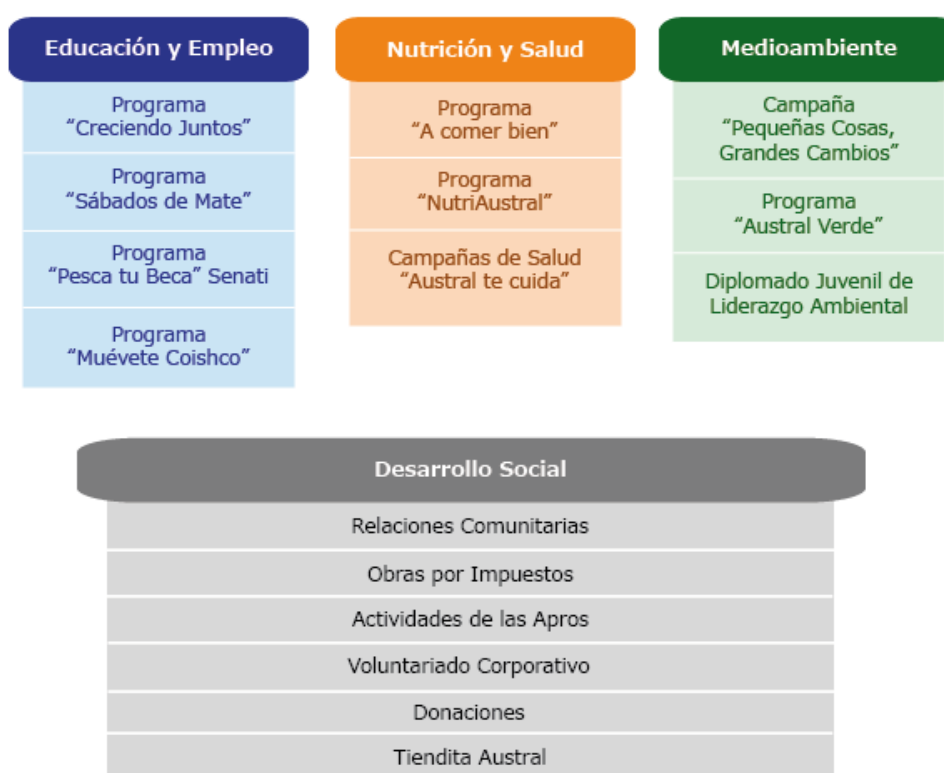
Educación y Empleo

Programa "Creciendo Juntos"

Programa "Sábados de Mate"

Programa "Pesca tu Beca" Senati

Programa "Muévete Coishco"

Nutrición y Salud

Programa "A comer bien"

Programa "NutriAustral"

Campañas de Salud "Austral te cuida"

Medioambiente

Campaña "Pequeñas Cosas, Grandes Cambios"

Programa "Austral Verde"

Diplomado Juvenil de Liderazgo Ambiental

Desarrollo Social

Relaciones Comunitarias

Obras por Impuestos

Actividades de las Apros

Voluntariado Corporativo

Donaciones

Tiendita Austral